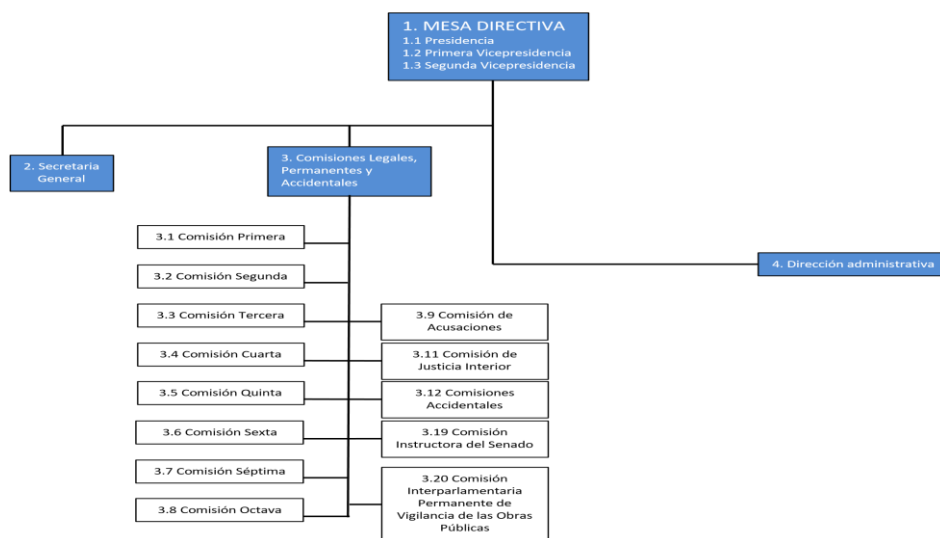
1. MESA DIRECTIVA
1.1 Presidencia
1.2 Primera Vicepresidencia
1.3 Segunda Vicepresidencia

2. Secretaria General

3. Comisiones Legales, Permanentes y Accidentales

4. Dirección administrativa

3.1 Comisión Primera

3.2 Comisión Segunda

3.3 Comisión Tercera

3.4 Comisión Cuarta

3.5 Comisión Quinta

3.6 Comisión Sexta

3.7 Comisión Séptima

3.8 Comisión Octava

3.9 Comisión de Acusaciones

3.11 Comisión de Justicia Interior

3.12 Comisiones Accidentales

3.19 Comisión Instructora del Senado

3.20 Comisión Interparlamentaria Permanente de Vigilancia de las Obras Públicas